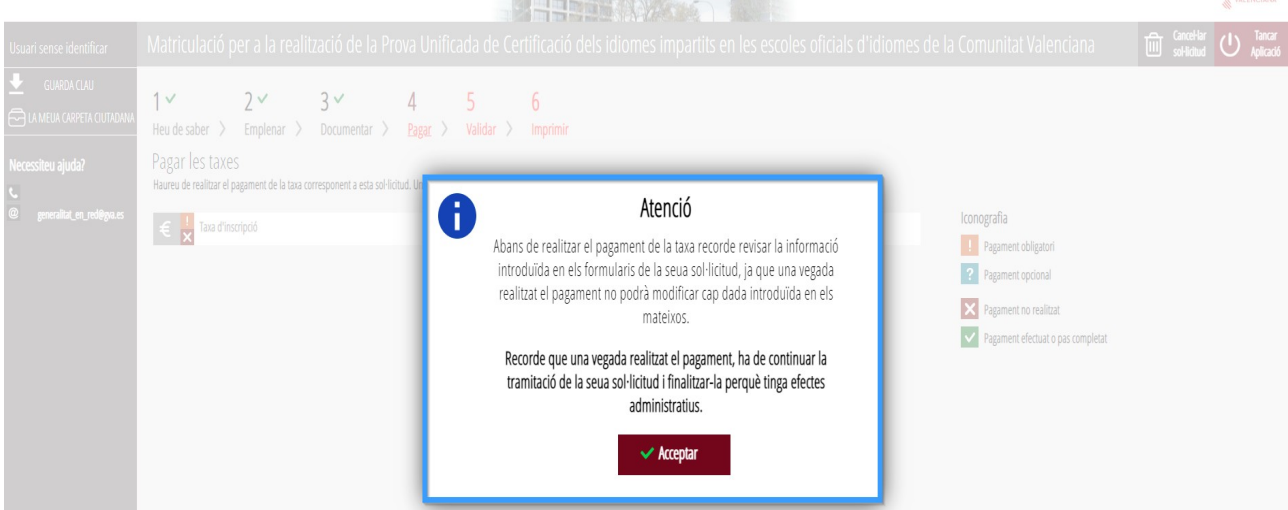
Usuari sense identificar

Matriculació per a la realització de la Prova Unificada de Certificació dels idiomes impartits en les escoles oficials d'idiomes de la Comunitat Valenciana

Cancel·lar sol·licitud

Tancar Aplicació

GUARDA CLAU

LA MEUA CARPETA CIUTADANA

Necessiteu ajuda?

generalitat_en_red@gva.es

1 ✓ Heu de saber 〉 2 ✓ Emplenar 〉 3 ✓ Documentar 〉 4 Pagar 〉 5 Validar 〉 6 Imprimir

Pagar les taxes

Haureu de realitzar el pagament de la taxa corresponent a esta sol·licitud. Un

€ ! Taxa d'inscripció

Iconografia

! Pagament obligatori

? Pagament opcional

Pagament no realitzat

Pagament efectuat o pas completat

Atenció

Abans de realitzar el pagament de la taxa recorde revisar la informació introduïda en els formularis de la seua sol·licitud, ja que una vegada realitzat el pagament no podrà modificar cap dada introduïda en els mateixos.

Recorde que una vegada realitzat el pagament, ha de continuar la tramitació de la seua sol·licitud i finalitzar-la perquè tinga efectes administratius.

✓ Acceptar